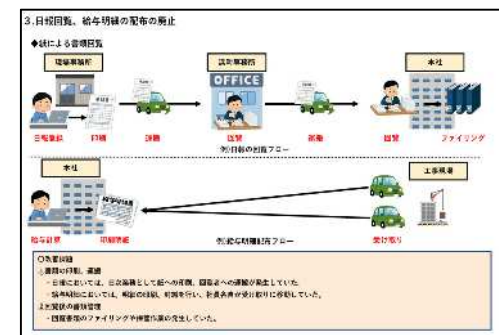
3.日報回覧、給与明細の配布の廃止

◆紙による書類回覧

現場事務所

日報登録　印刷　運搬

現場事務所

OFFICE

回覧　運搬

本社

回覧　ファイリング

例）日報の回覧フロー

本社

工事現場

給与計算　明細印刷　受け取り

例）給与明細配布フロー

○改善課題
①書類の印刷、運搬
・日報においては、日次業務として紙への印刷、回覧者への運搬が発生していた
・給与明細においては、明細の印刷、配布を行い、社員全員が受け取りに移動していた。
②紙媒体の書類管理
・回覧書類のファイリングや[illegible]の発生していた。